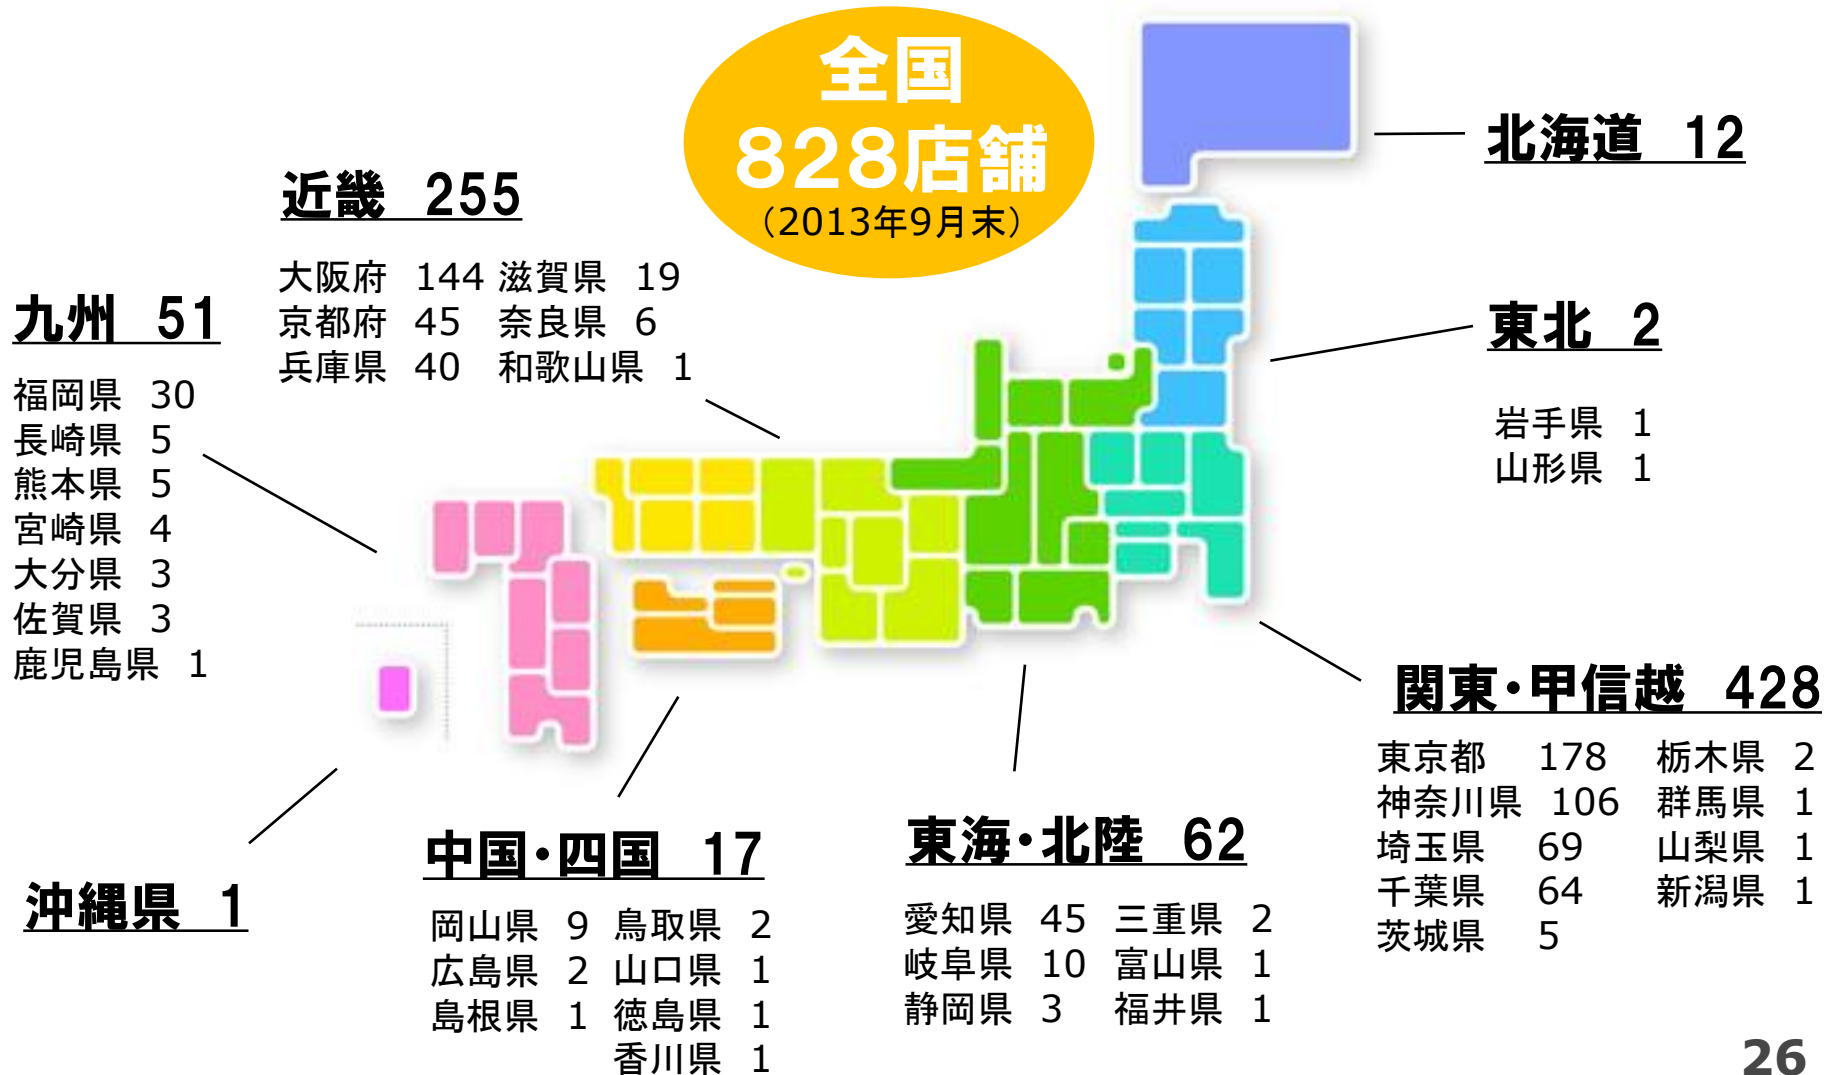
全国
828店舗
(2013年9月末)

北海道 12

近畿 255

大阪府 144 滋賀県 19
京都府 45 奈良県 6
兵庫県 40 和歌山県 1

九州 51

福岡県 30
長崎県 5
熊本県 5
宮崎県 4
大分県 3
佐賀県 3
鹿児島県 1

東北 2

岩手県 1
山形県 1

関東・甲信越 428

| 東京都 | 178 | 栃木県 | 2 |
|---|---|---|---|
| 神奈川県 | 106 | 群馬県 | 1 |
| 埼玉県 | 69 | 山梨県 | 1 |
| 千葉県 | 64 | 新潟県 | 1 |
| 茨城県 | 5 | | |

沖縄県 1

中国・四国 17

岡山県 9 鳥取県 2
広島県 2 山口県 1
島根県 1 徳島県 1
香川県 1

東海・北陸 62

愛知県 45 三重県 2
岐阜県 10 富山県 1
静岡県 3 福井県 1

26